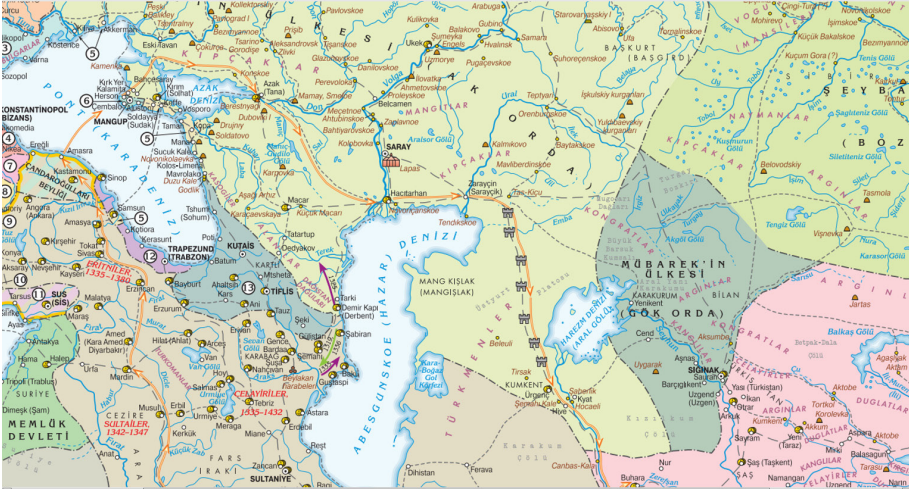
Peskî
Pavlograd I
Kolkentskoe
Zaporojye
Ülkesi
Pavlovskoe
Kulikovka
Gubino
Starovarvarskiy I
Çingi-Tura
Tümen
Bogdanovka
Türgeevka
Prişib
Balakovo
Samara
Abisovo
Mohirevo
Işimskoe
Akkerman
Eski-Tavan
Çokurlu
Aleksandrovsk
Sumeyka
Tirniovskoe
Başkurt (Başgird)
Küçük Bakalskoe
Bezmyannoe
Kostence
Varna
Tsarino Gorodişe
Zlivki
Tişanskoe
Hvalınsk
Sozopol
Kamenka
Glazunovskoe
Danilovskoe
Engels
Pugaçevskoe
Dobrijeçonskoe
Kuçum Gora (?)
Tenis Gölü
Kırk Yer
Bahçesaray
Kırım (Solhat)
Azak (Tana)
Konskoe
Perevolokoe
Ukek
Konstantinopol (Bizans)
Herson
Sebastopol
Azak Denizi
Mamay, Smeleo
Volga
Provtka
Ahmetovskoe
Krasnoyarsk
Şeyba
Pont
Mangup
Soldayya (Sudak)
Beresanyak
Prokovskoe
Mangırlar
Teptyarl
Kıyaklar
İşkulskiy kurganlar
Kırım
Kefe
Taman
Dubovka I
Meçetnoe
Kamarovskoe
Orenburgskoe
Kalmykovo
Ahtubinskoe
Zaplavnoe
Belcamen
Tobol
Naymanlar
Boz
Nikomedia
Ereğli
Amasra
Matrega
Zlyuiny
Bahtiyarovskoe
Aral
Kurgan
Kuşmurun Gölü
Kastamonu
Sinop
Kara (Karadeniz)
Nikonikolaevka
Saray
Kolobovka
Yalı
Baytakskoe
Siletiteniz Gölü
Belovodskiy
Candaroğulları Beyliği
Kolos-Limani
Mavrolako
Dozu Kale
Godik
Çaraçin (Saraycık)
Mali berdinskoe
Lapas
Kıpçaklar
Kıpçaklar
Argınlar
Samsun
Sohum (Tsomi)
Karpovka
Hacıtarhan
Kıs-Kiçu
Tasmola
Angora (Ankara)
Amasya
Kotiora
Karaçaevskaya
Ahsnankoe
Küçük Macarl
Macar
Emba
Tengiz Gölü
Vişnevka
Kırşehir
Tokat
Sivas
Kerasunt
Trapezund (Trabzon)
Kutais
Dedyakov
Tatartup
Tendkskoe
Kongratlar
Akgöl Gölü
Ulutau
Nura
Aksaray
Nevşehir
Eretniler, 1335-1380
Batum
Hazar
Ulutau
Mübarek'in Ülkesi
Karasor Gölü
Konya
Sis (?)
Bayburt
Erzincan
Ahaltsis
Kars
Tiflis
Abesgunskoe (Hazar) Denizi
Mang Kışlak (Mangışlak)
Ustyurt Platosu
Harezm Denizi (Aral Gölü)
Karakurum
Yenikent
Bilan
Jartas
Malatya
Ayas
Erzurum
Tarki
Demir Kapı (Derbent)
Eski Oğuz Kaplan
Kongratlar
(Gök Orda)
Akkumbe
Balkaş Gölü
Antakya
Hama
Halep
Hilat (Ahlat)
Arces
Sevan Gölü
Şekî
Gülistan
Bardaa
Karabağ
Şabiran
Beleuli
Betpak-Dala Çölü
Ağaçşak
Akkum
Trablus (Trablus)
Urfa
Amed (Kara Amed Diyarbakır)
Van Gölü
Nahçıvan
Şemaha
Bakü
Türkmenler
Tirsak
Uygarak
Sığnak
Saurani
Aşnas
Barçığkent
Yasi (Türkistan)
Ötrar
Otrar
Aktobe
Mardin
Urmiye Gölü
Salmas
Merend
Beylekan
Karabala
Gustaspi
Kara-Boğaz Göl Körfezi
Kumkent
Ürgenç
Sabırlık
Kyat
Hocaeli
Argınlar
Duğlatlar
Tortkol
Kumkent
Uzgend (Uzgen)
Dımeşk (Şam)
Memlük Devleti
Cezire
Sultaniler, 1342-1347
Erbil
Urmiye
Celayiriler
Tebriz
1335-1432
Astara
Merağa
Ardebil
Siyasab Balığı
Sayram
Akkum
Yeni (Taraz)
Aspara
Akbaşık
Akut
Aktobe
Kerkük
Miane
Reşt
Hive
Kazakum Çölü
Kangıllar
Merki
Balasagun
Tarasu
Anat
Fars
Irak
Zahcan
Sultaniye
Feravi
Karakum Çölü
Canbas-Kala
Dihistan
Nur
Buhara
Taşkent
Şaş (Taşkent)
Namangan
Özkent
Türkmenler
Kazak